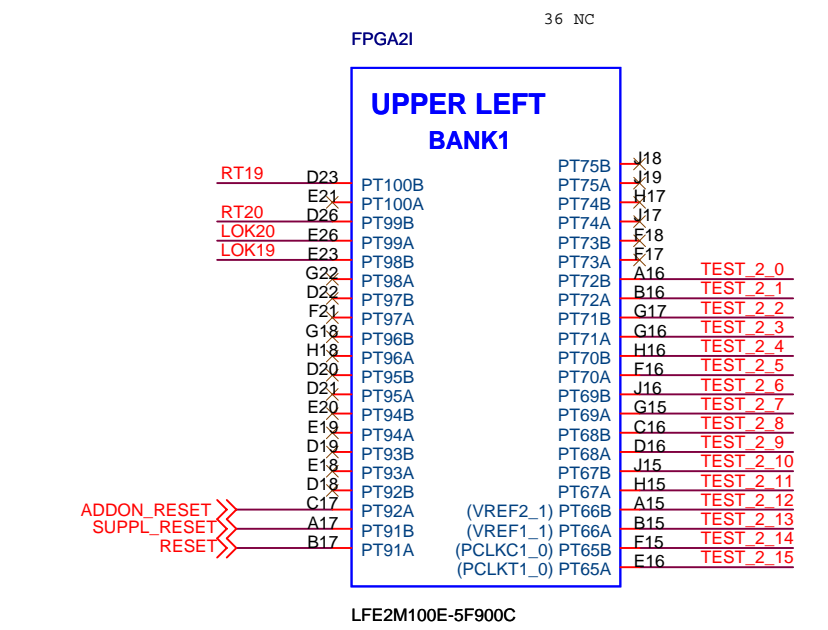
36 NC

FPGA2I

UPPER LEFT
BANK1

RT19 D23 PT100B
E21 PT100A
RT20 D26 PT99B
LOK20 E26 PT99A
LOK19 E23 PT98B
G22 PT98A
D22 PT97B
F21 PT97A
G18 PT96B
H18 PT96A
D20 PT95B
D21 PT95A
E20 PT94B
E19 PT94A
D19 PT93B
E18 PT93A
D18 PT92B
ADDON_RESET C17 PT92A
SUPPL_RESET A17 PT91B
RESET B17 PT91A

PT75B J18
PT75A J19
PT74B H17
PT74A J17
PT73B F18
PT73A F17
PT72B A16 TEST_2_0
PT72A B16 TEST_2_1
PT71B G17 TEST_2_2
PT71A G16 TEST_2_3
PT70B H16 TEST_2_4
PT70A F16 TEST_2_5
PT69B J16 TEST_2_6
PT69A G15 TEST_2_7
PT68B C16 TEST_2_8
PT68A D16 TEST_2_9
PT67B J15 TEST_2_10
PT67A H15 TEST_2_11
(VREF2_1) PT66B A15 TEST_2_12
(VREF1_1) PT66A B15 TEST_2_13
(PCLKC1_0) PT65B F15 TEST_2_14
(PCLKT1_0) PT65A E16 TEST_2_15

LFE2M100E-5F900C